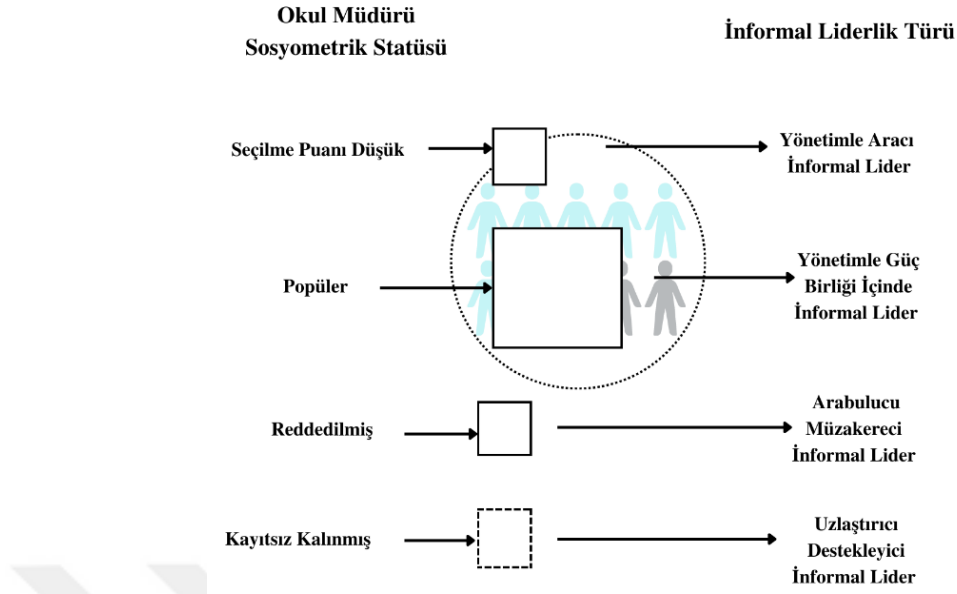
Okul Müdürü
Sosyometrik Statüsü

İnformal Liderlik Türü

Seçilme Puanı Düşük

Yönetimle Aracı
İnformal Lider

Popüler

Yönetimle Güç
Birliği İçinde
İnformal Lider

Reddedilmiş

Arabulucu
Müzakereci
İnformal Lider

Kayıtsız Kalınmış

Uzlaştırıcı
Destekleyici
İnformal Lider